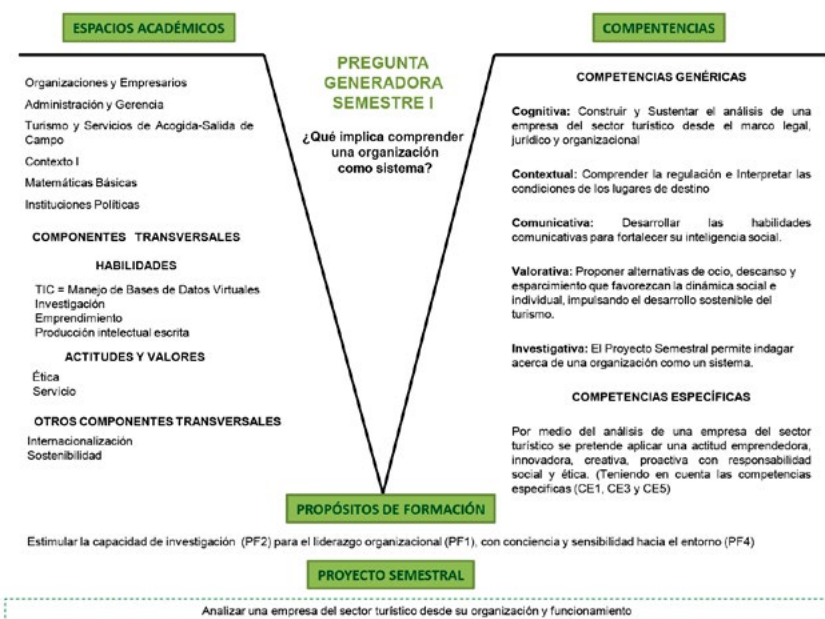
ESPACIOS ACADÉMICOS

COMPENTENCIAS

PREGUNTA GENERADORA SEMESTRE I

¿Qué implica comprender una organización como sistema?

Organizaciones y Empresarios

Administración y Gerencia

Turismo y Servicios de Acogida-Salida de Campo

Contexto I

Matemáticas Básicas

Instituciones Políticas

COMPONENTES TRANSVERSALES

HABILIDADES

TIC = Manejo de Bases de Datos Virtuales
Investigación
Emprendimiento
Producción intelectual escrita

ACTITUDES Y VALORES

Ética
Servicio

OTROS COMPONENTES TRANSVERSALES

Internacionalización
Sostenibilidad

COMPETENCIAS GENÉRICAS

Cognitiva: Construir y Sustentar el análisis de una empresa del sector turístico desde el marco legal, jurídico y organizacional

Contextual: Comprender la regulación e Interpretar las condiciones de los lugares de destino

Comunicativa: Desarrollar las habilidades comunicativas para fortalecer su inteligencia social.

Valorativa: Proponer alternativas de ocio, descanso y esparcimiento que favorezcan la dinámica social e individual, impulsando el desarrollo sostenible del turismo.

Investigativa: El Proyecto Semestral permite indagar acerca de una organización como un sistema.

COMPETENCIAS ESPECÍFICAS

Por medio del análisis de una empresa del sector turístico se pretende aplicar una actitud emprendedora, innovadora, creativa, proactiva con responsabilidad social y ética. (Teniendo en cuenta las competencias especificas (CE1, CE3 y CE5)

PROPÓSITOS DE FORMACIÓN

Estimular la capacidad de investigación (PF2) para el liderazgo organizacional (PF1), con conciencia y sensibilidad hacia el entorno (PF4)

PROYECTO SEMESTRAL

Analizar una empresa del sector turístico desde su organización y funcionamiento